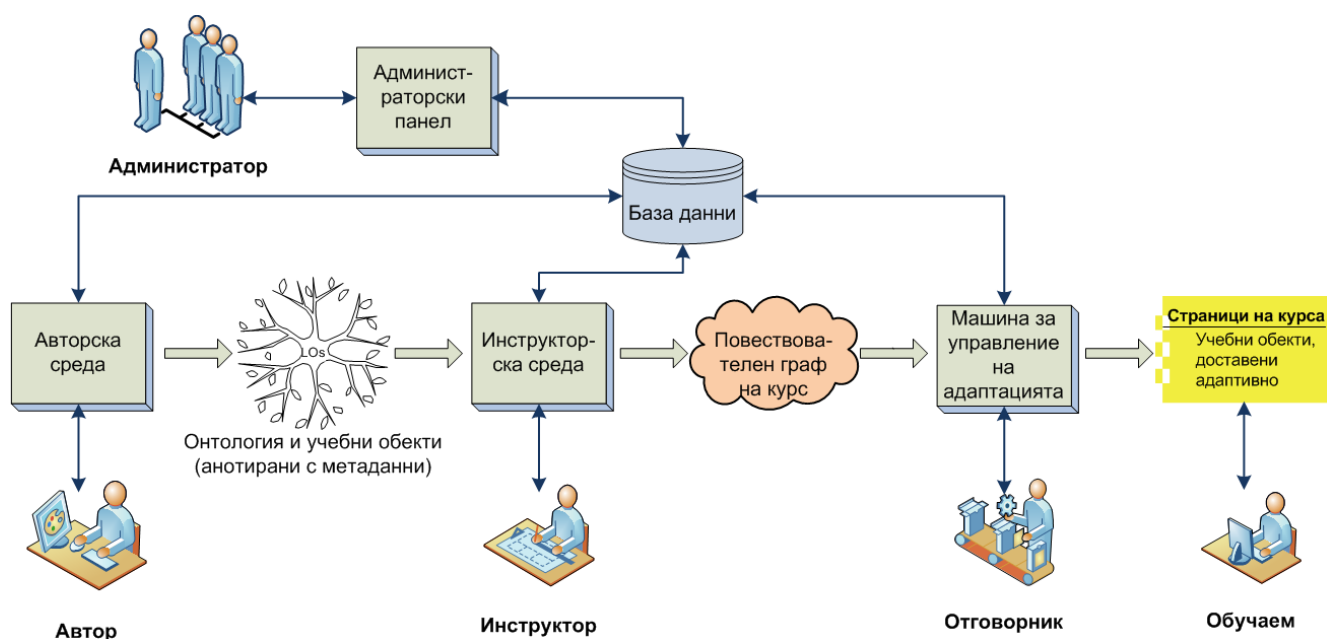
Администратор

Администраторски панел

База данни

Авторска среда

LOs

Онтология и учебни обекти (анотирани с метаданни)

Инструкторска среда

Повествователен граф на курс

Машина за управление на адаптацията

Страници на курса

Учебни обекти, доставени адаптивно

Автор

Инструктор

Отговорник

Обучаем